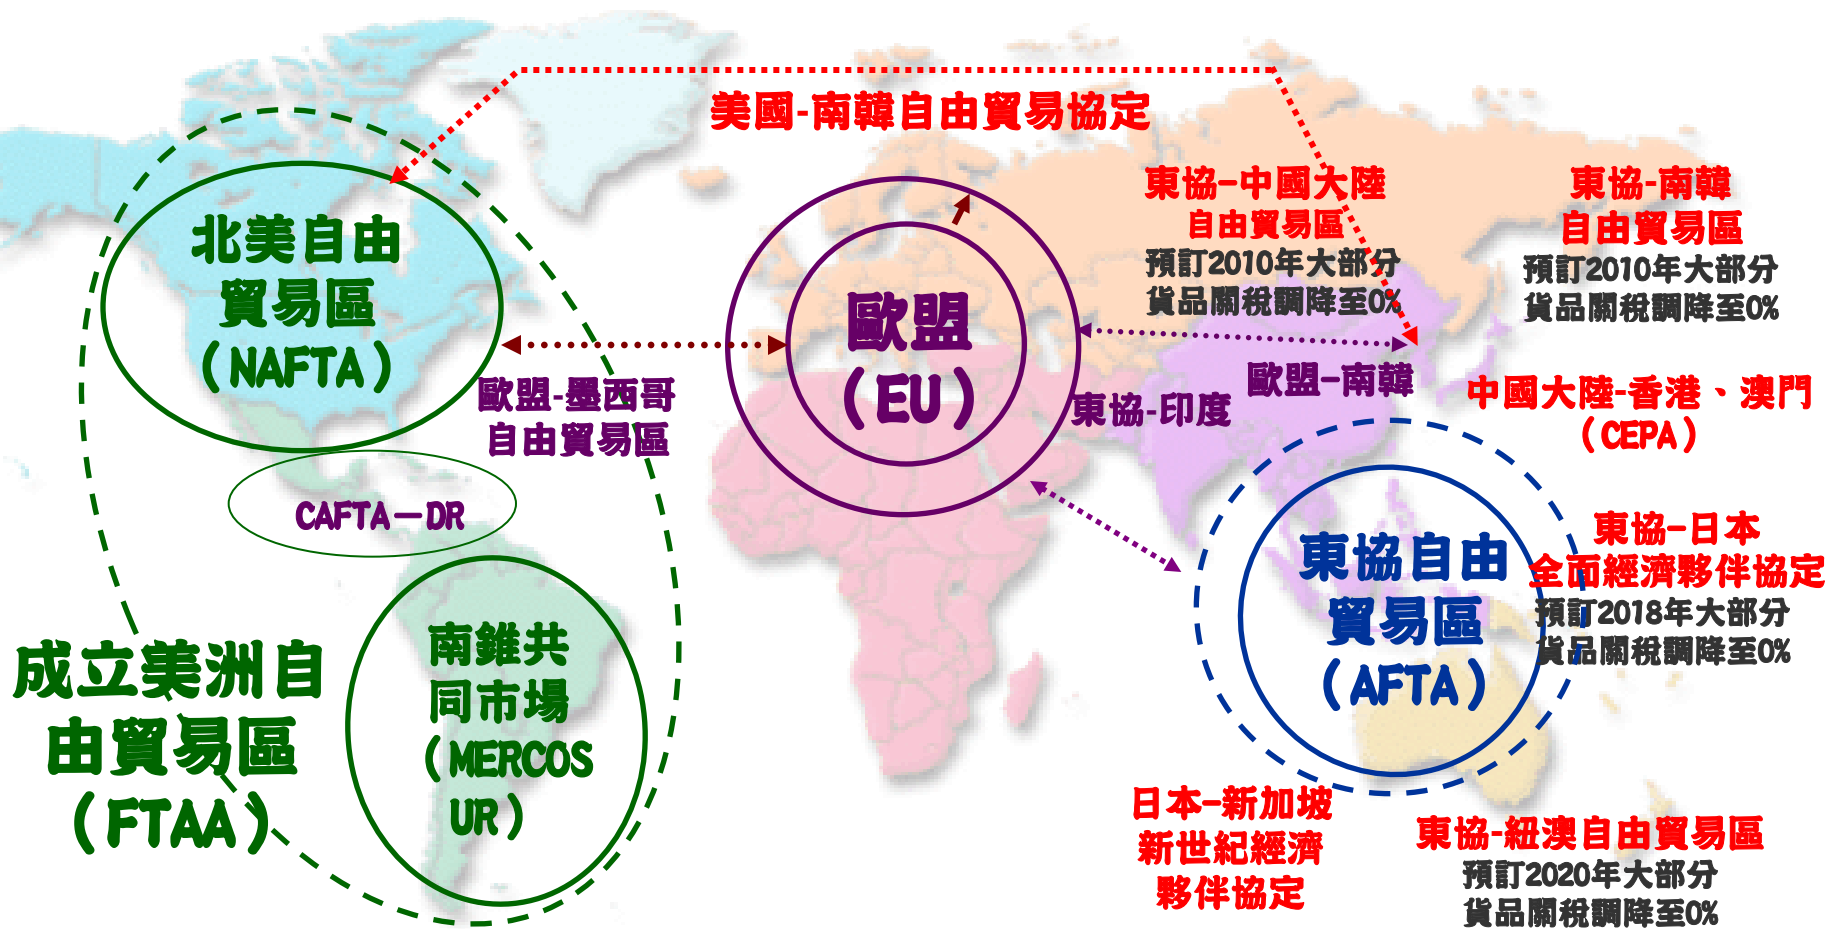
美國-南韓自由貿易協定

北美自由貿易區（NAFTA）

歐盟-墨西哥自由貿易區

CAFTA－DR

南錐共同市場（MERCOSUR）

成立美洲自由貿易區（FTAA）

歐盟（EU）

東協-中國大陸自由貿易區
預訂2010年大部分貨品關稅調降至0%

東協-南韓自由貿易區
預訂2010年大部分貨品關稅調降至0%

歐盟-南韓

東協-印度

中國大陸-香港、澳門（CEPA）

東協自由貿易區（AFTA）

東協-日本全面經濟夥伴協定
預訂2018年大部分貨品關稅調降至0%

日本-新加坡新世紀經濟夥伴協定

東協-紐澳自由貿易區
預訂2020年大部分貨品關稅調降至0%